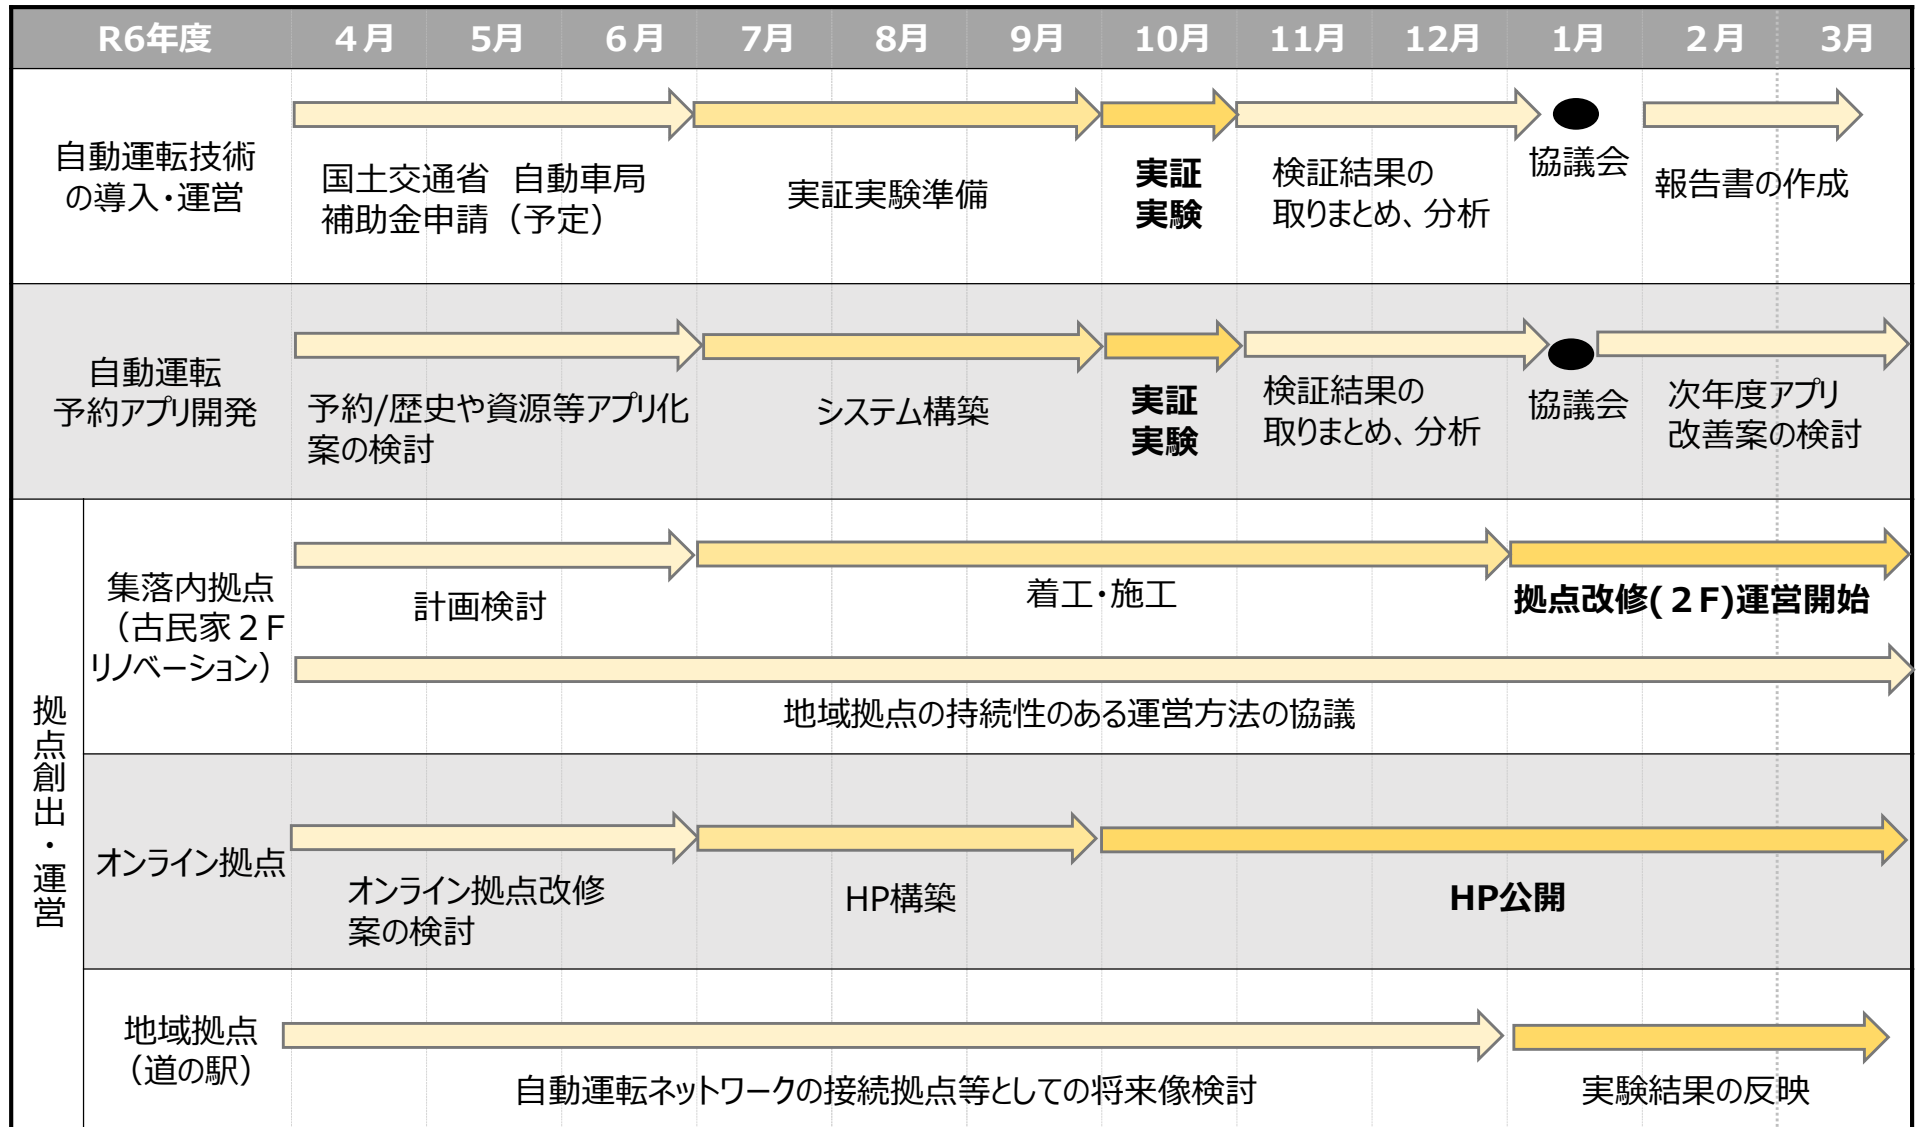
R6年度 4月 5月 6月 7月 8月 9月 10月 11月 12月 1月 2月 3月

自動運転技術の導入・運営
国土交通省　自動車局補助金申請（予定）
実証実験準備
実証実験
検証結果の取りまとめ、分析
協議会
報告書の作成

自動運転予約アプリ開発
予約/歴史や資源等アプリ化案の検討
システム構築
実証実験
検証結果の取りまとめ、分析
協議会
次年度アプリ改善案の検討

拠点創出・運営

集落内拠点（古民家２Ｆリノベーション）
計画検討
着工・施工
拠点改修(２Ｆ)運営開始
地域拠点の持続性のある運営方法の協議

オンライン拠点
オンライン拠点改修案の検討
HP構築
HP公開

地域拠点（道の駅）
自動運転ネットワークの接続拠点等としての将来像検討
実験結果の反映